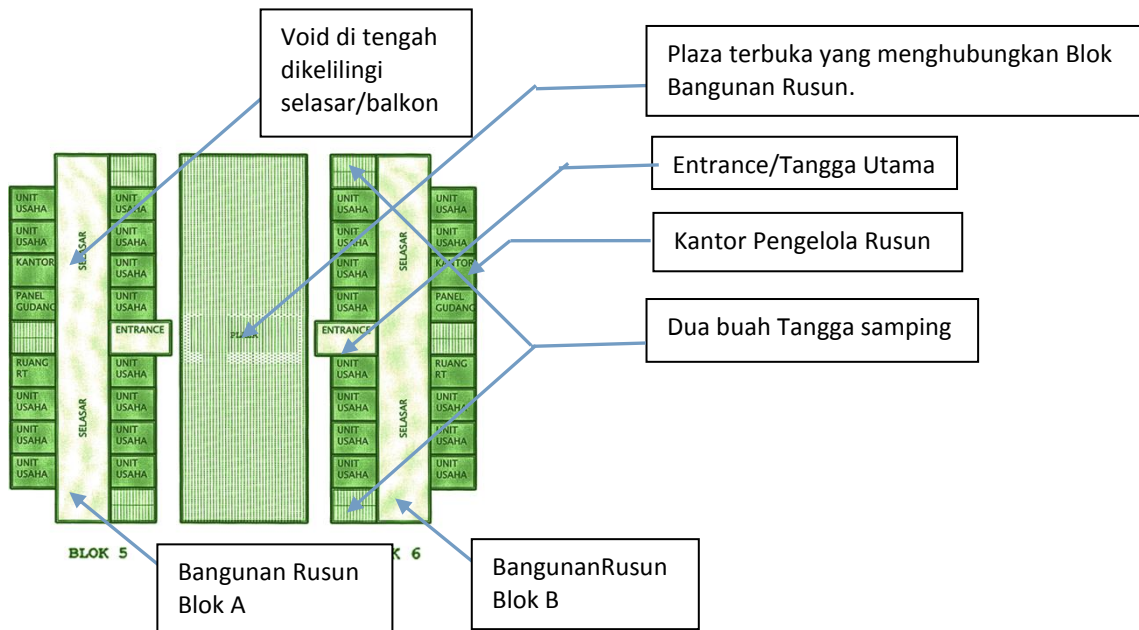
Void di tengah dikelilingi selasar/balkon

Plaza terbuka yang menghubungkan Blok Bangunan Rusun.

Entrance/Tangga Utama

Kantor Pengelola Rusun

Dua buah Tangga samping

UNIT USAHA
UNIT USAHA
KANTOR
PANEL GUDANG
RUANG RT
UNIT USAHA
UNIT USAHA
UNIT USAHA
SELASAR
SELASAR
UNIT USAHA
UNIT USAHA
UNIT USAHA
UNIT USAHA
ENTRANCE
UNIT USAHA
UNIT USAHA
UNIT USAHA
UNIT USAHA
PLAZA
ENTRANCE
UNIT USAHA
UNIT USAHA
UNIT USAHA
UNIT USAHA
UNIT USAHA
UNIT USAHA
UNIT USAHA
UNIT USAHA
SELASAR
SELASAR
UNIT USAHA
UNIT USAHA
KANTOR
PANEL GUDANG
RUANG RT
UNIT USAHA
UNIT USAHA
UNIT USAHA

BLOK 5
K 6

Bangunan Rusun Blok A

BangunanRusun Blok B